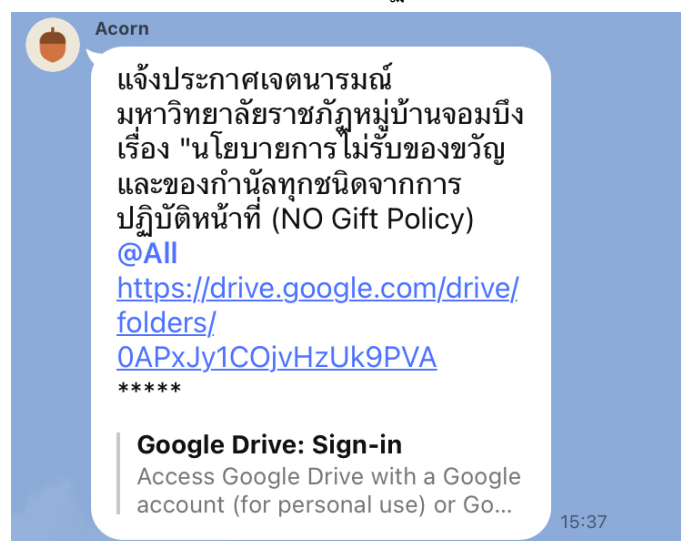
Acorn

แจ้งประกาศเจตนารมณ์ มหาวิทยาลัยราชภัฏหมู่บ้านจอมบึง เรื่อง "นโยบายการไม่รับของขวัญและของกำนัลทุกชนิดจากการปฏิบัติหน้าที่ (NO Gift Policy)
@All
https://drive.google.com/drive/folders/0APxJy1COjvHzUk9PVA
*****

Google Drive: Sign-in
Access Google Drive with a Google account (for personal use) or Go...

15:37